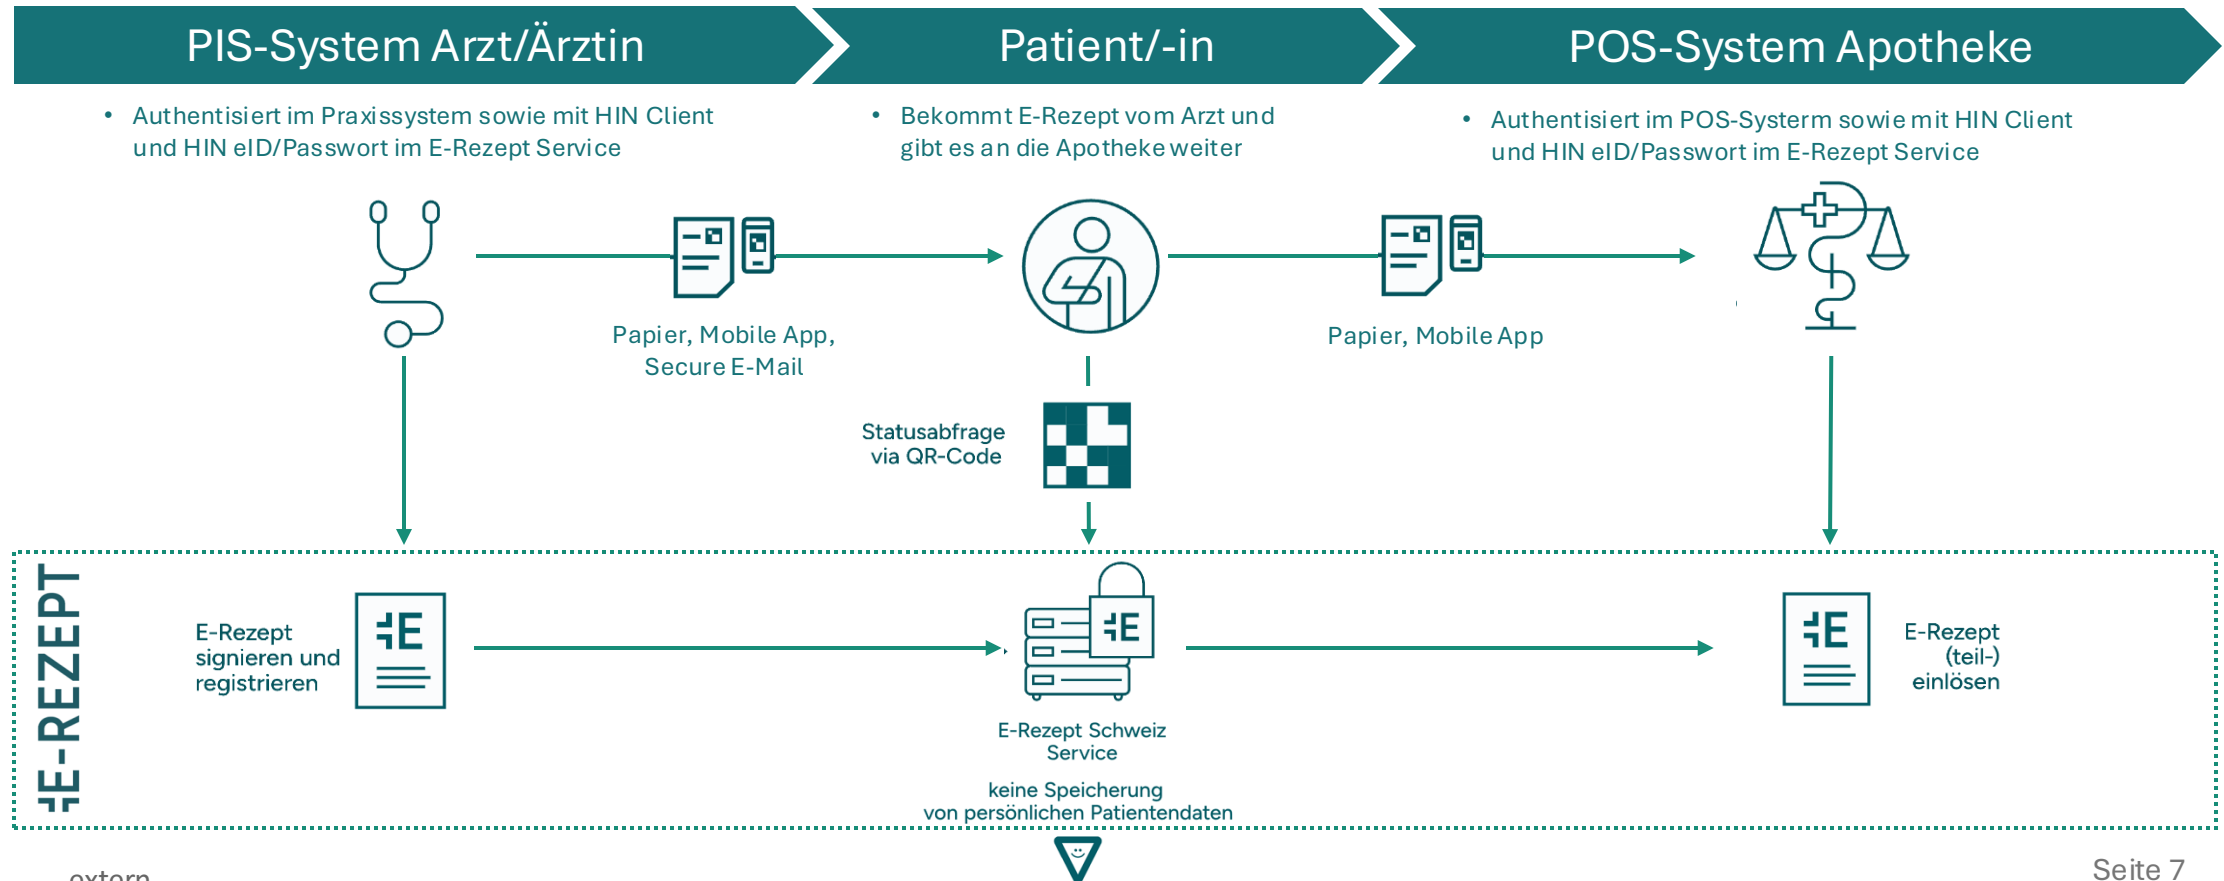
PIS-System Arzt/Ärztin

Patient/-in

POS-System Apotheke

• Authentisiert im Praxissystem sowie mit HIN Client und HIN eID/Passwort im E-Rezept Service

• Bekommt E-Rezept vom Arzt und gibt es an die Apotheke weiter

• Authentisiert im POS-Systerm sowie mit HIN Client und HIN eID/Passwort im E-Rezept Service

Papier, Mobile App, Secure E-Mail

Papier, Mobile App

Statusabfrage via QR-Code

E-REZEPT

E-Rezept signieren und registrieren

E-Rezept Schweiz Service

keine Speicherung von persönlichen Patientendaten

E-Rezept (teil-) einlösen

extern

Seite 7